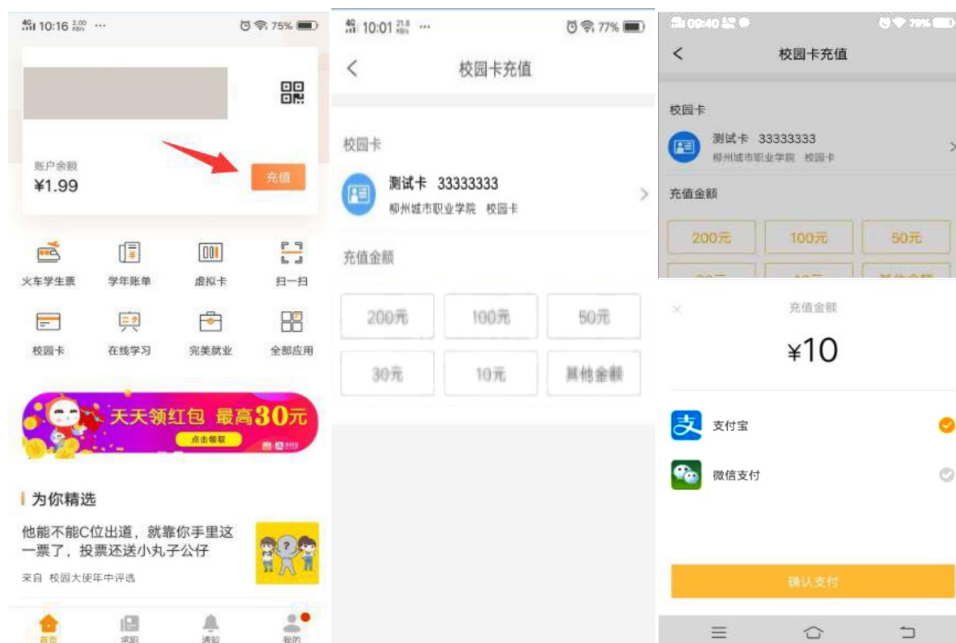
10:16 ··· 75%

账户余额
¥1.99
充值

火车学生票 学年账单 虚拟卡 扫一扫
校园卡 在线学习 完美就业 全部应用

天天领红包 最高30元
点击领取

为你精选
他能不能C位出道，就靠你手里这一票了，投票还送小丸子公仔
来自 校园大使年中评选

首页 求职 通知 我的

10:01 ··· 77%
校园卡充值
校园卡
测试卡 33333333
柳州城市职业学院 校园卡
充值金额
200元 100元 50元
30元 10元 其他金额

09:40 79%
校园卡充值
校园卡
测试卡 33333333
柳州城市职业学院 校园卡
充值金额
200元 100元 50元

充值金额
¥10
支付宝
微信支付
确认支付